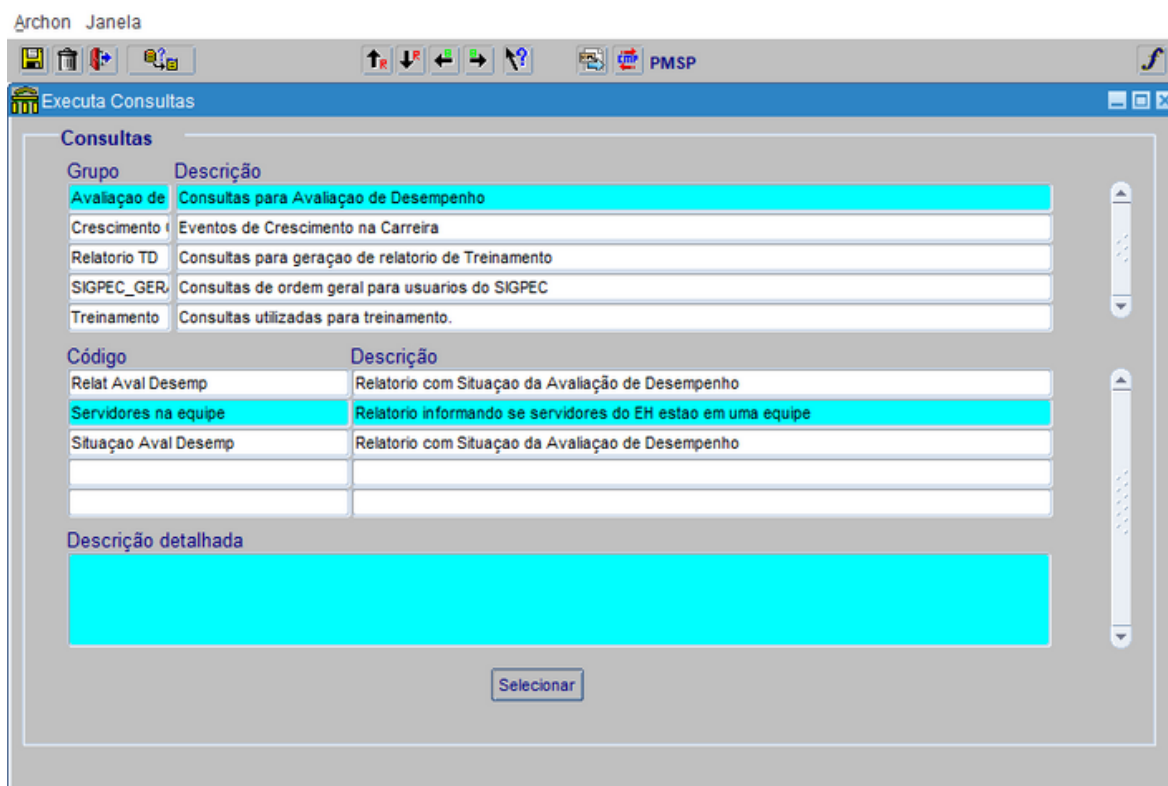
Archon Janela

PMSP

Executa Consultas

Consultas

| Grupo | Descrição |
|---|---|
| Avaliaçao de | Consultas para Avaliaçao de Desempenho |
| Crescimento ( | Eventos de Crescimento na Carreira |
| Relatorio TD | Consultas para geraçao de relatorio de Treinamento |
| SIGPEC_GER/ | Consultas de ordem geral para usuarios do SIGPEC |
| Treinamento | Consultas utilizadas para treinamento. |

| Código | Descrição |
|---|---|
| Relat Aval Desemp | Relatorio com Situaçao da Avaliação de Desempenho |
| Servidores na equipe | Relatorio informando se servidores do EH estao em uma equipe |
| Situaçao Aval Desemp | Relatorio com Situaçao da Avaliaçao de Desempenho |

Descrição detalhada

Selecionar